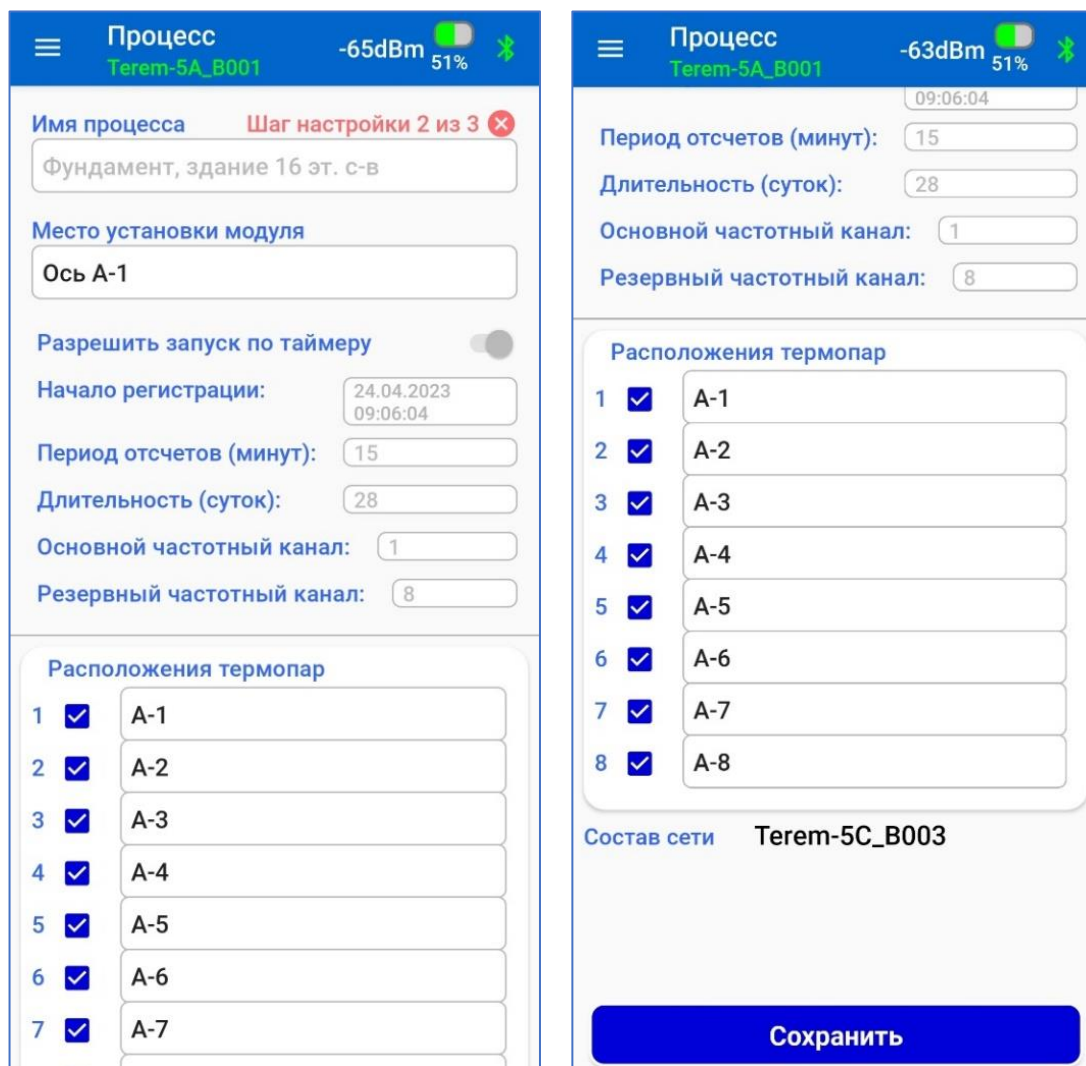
Процесс
Terem-5A_B001
-65dBm 51%

Имя процесса
Шаг настройки 2 из 3

Фундамент, здание 16 эт. с-в

Место установки модуля

Ось А-1

Разрешить запуск по таймеру

Начало регистрации: 24.04.2023 09:06:04

Период отсчетов (минут): 15

Длительность (суток): 28

Основной частотный канал: 1

Резервный частотный канал: 8

Расположения термопар

1 А-1
2 А-2
3 А-3
4 А-4
5 А-5
6 А-6
7 А-7

Процесс
Terem-5A_B001
-63dBm 51%

09:06:04

Период отсчетов (минут): 15

Длительность (суток): 28

Основной частотный канал: 1

Резервный частотный канал: 8

Расположения термопар

1 А-1
2 А-2
3 А-3
4 А-4
5 А-5
6 А-6
7 А-7
8 А-8

Состав сети Terem-5C_B003

Сохранить